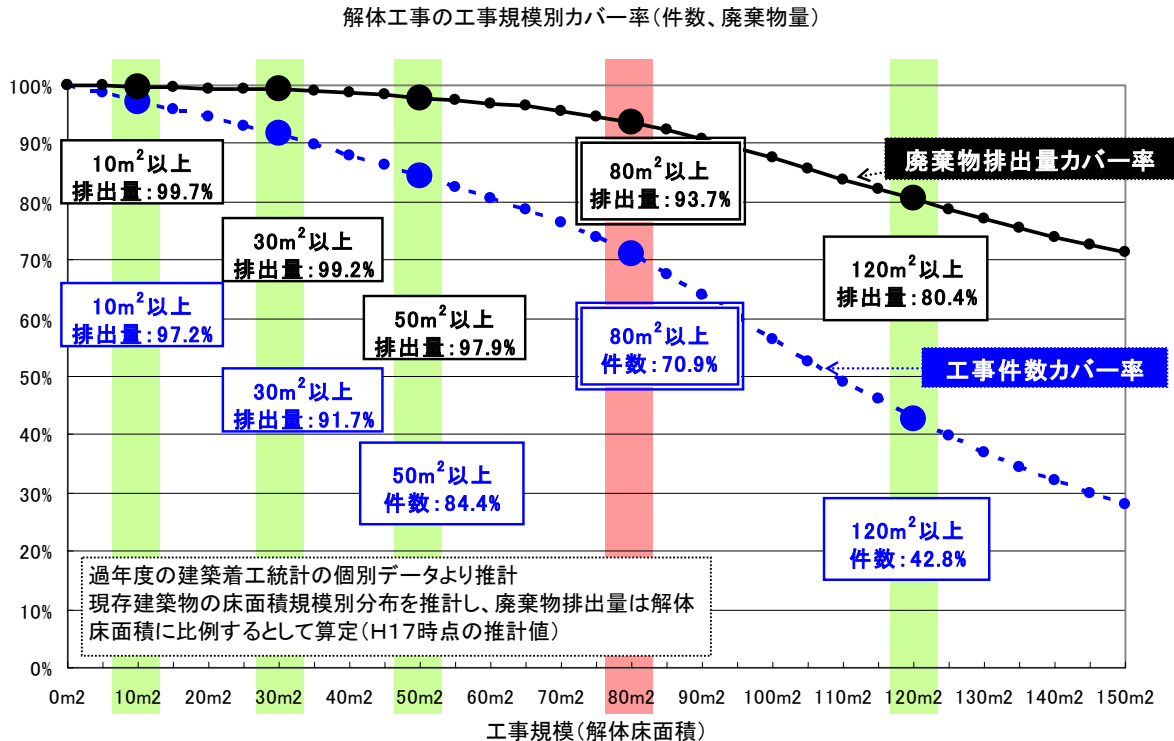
解体工事の工事規模別カバー率(件数、廃棄物量)

100%
90%
80%
70%
60%
50%
40%
30%
20%
10%
0%

$10m^2$以上
排出量:99.7%

$30m^2$以上
排出量:99.2%

$50m^2$以上
排出量:97.9%

$80m^2$以上
排出量:93.7%

$120m^2$以上
排出量:80.4%

廃棄物排出量カバー率

$10m^2$以上
排出量:97.2%

$30m^2$以上
排出量:91.7%

$50m^2$以上
件数:84.4%

$80m^2$以上
件数:70.9%

$120m^2$以上
件数:42.8%

工事件数カバー率

過年度の建築着工統計の個別データより推計
現存建築物の床面積規模別分布を推計し、廃棄物排出量は解体床面積に比例するとして算定(H17時点の推計値)

0m2 10m2 20m2 30m2 40m2 50m2 60m2 70m2 80m2 90m2 100m2 110m2 120m2 130m2 140m2 150m2

工事規模(解体床面積)